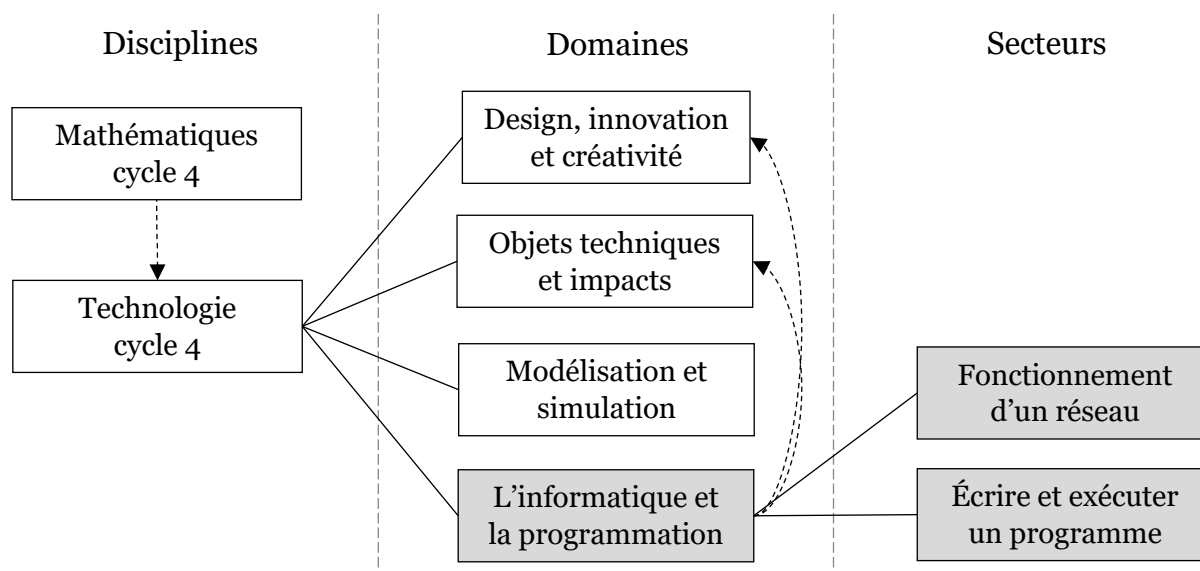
Disciplines

Domaines

Secteurs

Mathématiques cycle 4

Technologie cycle 4

Design, innovation et créativité

Objets techniques et impacts

Modélisation et simulation

L'informatique et la programmation

Fonctionnement d'un réseau

Écrire et exécuter un programme